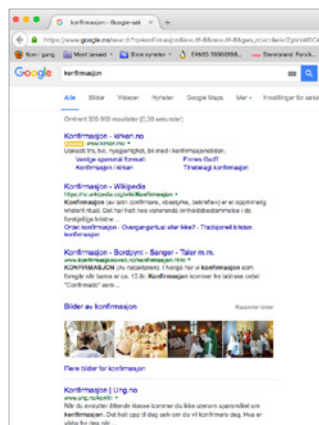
konfirmasjon - Google-søk ×

https://www.google.no/search?q=konfirmasjon&ie=utf-8&oe=utf-8&gws_rd=cr&ei=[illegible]

Kom i gang | Mest besøkt | Siste nyheter | EANS 70900998... | Tronsland Forsk...

Google konfirmasjon

Alle Bilder Videoer Nyheter Google Maps Mer ▾ Innstillinger for søket

Omtrent 300 000 resultater (0,39 sekunder)

Konfirmasjon - kirken.no
www.kirken.no
Usikker tro, tvil, nysgjerrighet, bli med i konfirmasjonsarbeidet.
Vanlige spørsmål format Finnes Gud?
Konfirmasjon i kirken Tilrettelagt konfirmasjon

Konfirmasjon – Wikipedia
https://no.wikipedia.org/wiki/Konfirmasjon
Konfirmasjon (av latin confirmare, «bekrefte», «befeste») er en opptaksrite i kristent ritual. Det har helt noe varierende innholdsbestemmelse i de forskjellige kristne ...
Ordet konfirmasjon - Overgangsritual eller fest - Tradisjonell kristen konfirmasjon

Konfirmasjon - Bordpynt - Sanger - Taler m.m.
www.konfirmasjonsguiden.no/konfirmasjon.html
KONFIRMASJON (Av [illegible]) I Norge har vi konfirmasjon som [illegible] når barna er ca. 15 år. Konfirmasjon kommer fra latinske ordet "Confirmatio" som ...

Bilder av konfirmasjon
Rapporter bilder

Flere bilder for konfirmasjon

Konfirmasjon | Ung.no
www.ung.no/konfirm
Når du avslutter åttende klasse kommer du ikke utenom spørsmålet om konfirmasjon. Det kan godt være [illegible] du vil konfirmere deg. Hva er viktig for deg når ...